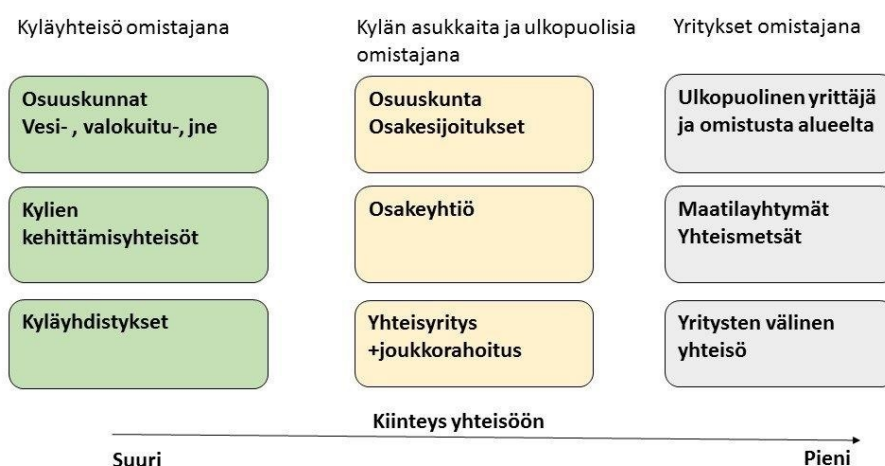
Kyläyhteisö omistajana

Osuuskunnat
Vesi- , valokuitu-, jne

Kylien kehittämisyhteisöt

Kyläyhdistykset

Kylän asukkaita ja ulkopuolisia omistajana

Osuuskunta
Osakesijoitukset

Osakeyhtiö

Yhteisyritys
+joukkorahoitus

Yritykset omistajana

Ulkopuolinen yrittäjä ja omistusta alueelta

Maatilayhtymät
Yhteismetsät

Yritysten välinen yhteisö

Kiinteys yhteisöön

Suuri

Pieni